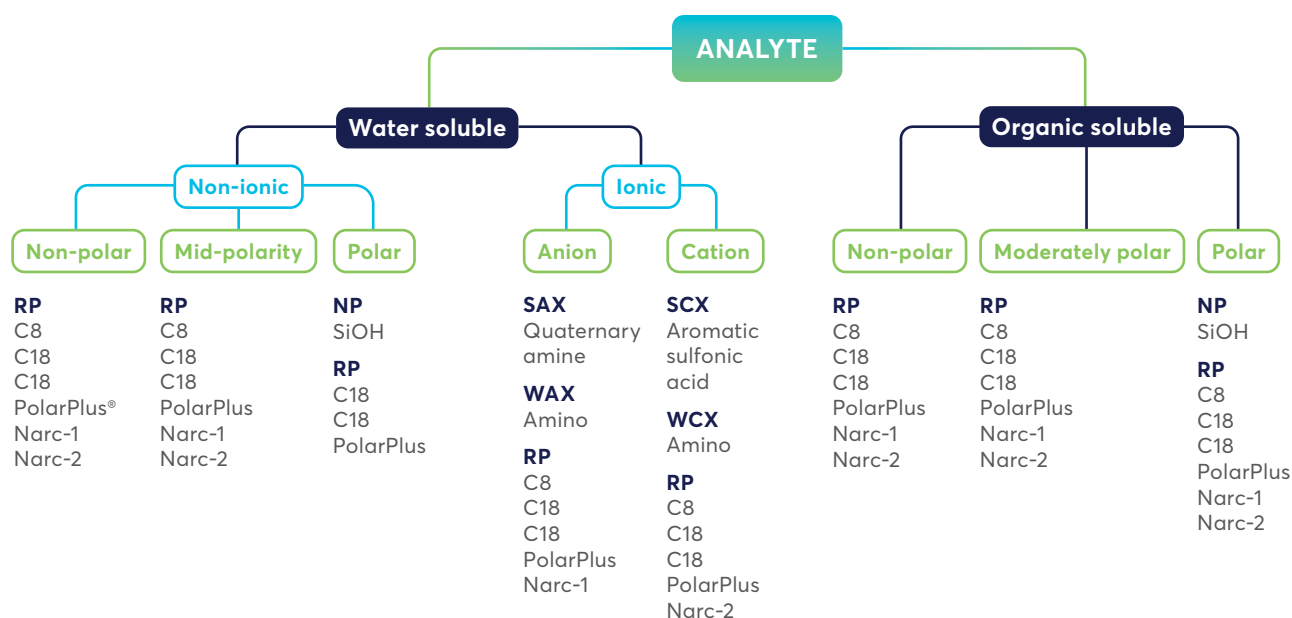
ANALYTE

Water soluble

Non-ionic

Non-polar

RP
C8
C18
C18
PolarPlus®
Narc-1
Narc-2

Mid-polarity

RP
C8
C18
C18
PolarPlus
Narc-1
Narc-2

Polar

NP
SiOH

RP
C18
C18
PolarPlus

Ionic

Anion

SAX
Quaternary amine

WAX
Amino

RP
C8
C18
C18
PolarPlus
Narc-1

Cation

SCX
Aromatic sulfonic acid

WCX
Amino

RP
C8
C18
C18
PolarPlus
Narc-2

Organic soluble

Non-polar

RP
C8
C18
C18
PolarPlus
Narc-1
Narc-2

Moderately polar

RP
C8
C18
C18
PolarPlus
Narc-1
Narc-2

Polar

NP
SiOH

RP
C8
C18
C18
PolarPlus
Narc-1
Narc-2